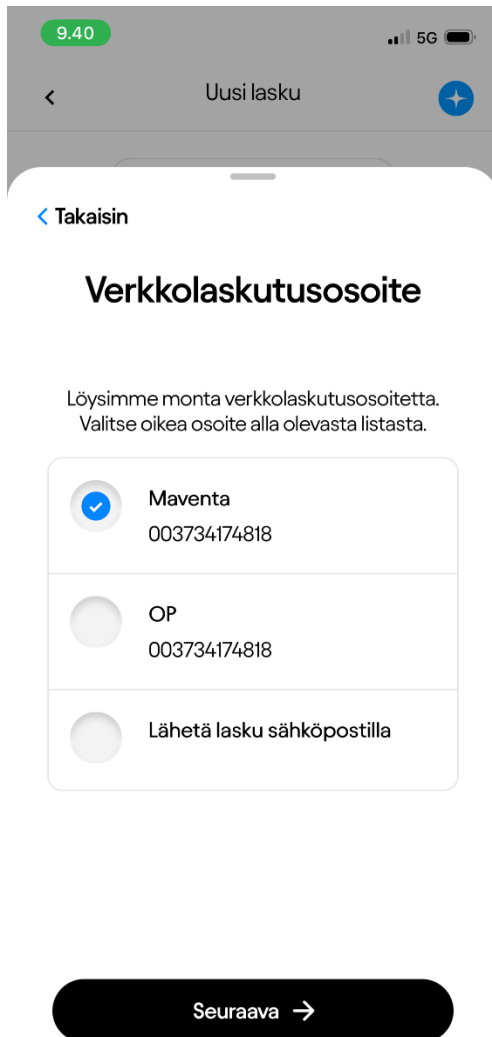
9.40

5G

Uusi lasku

Takaisin

Verkkolaskutusosoite

Löysimme monta verkkolaskutusosoitetta. Valitse oikea osoite alla olevasta listasta.

Maventa
003734174818

OP
003734174818

Lähetä lasku sähköpostilla

Seuraava →